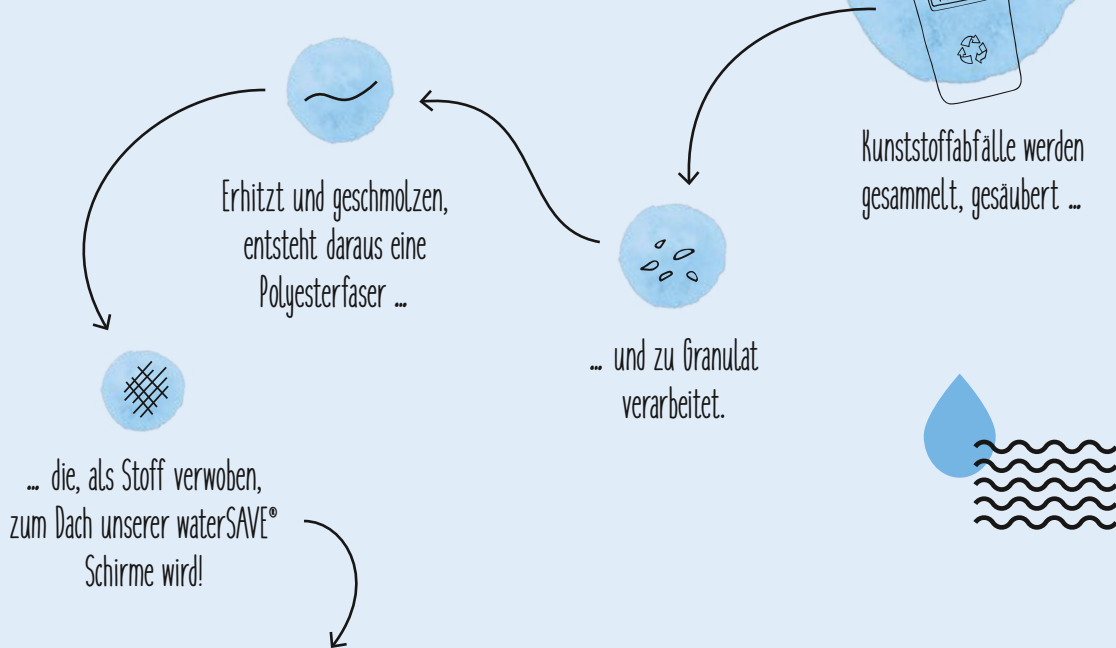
Kunststoffabfälle werden gesammelt, gesäubert ...

... und zu Granulat verarbeitet.

Erhitzt und geschmolzen, entsteht daraus eine Polyesterfaser ...

... die, als Stoff verwoben, zum Dach unserer waterSAVE® Schirme wird!